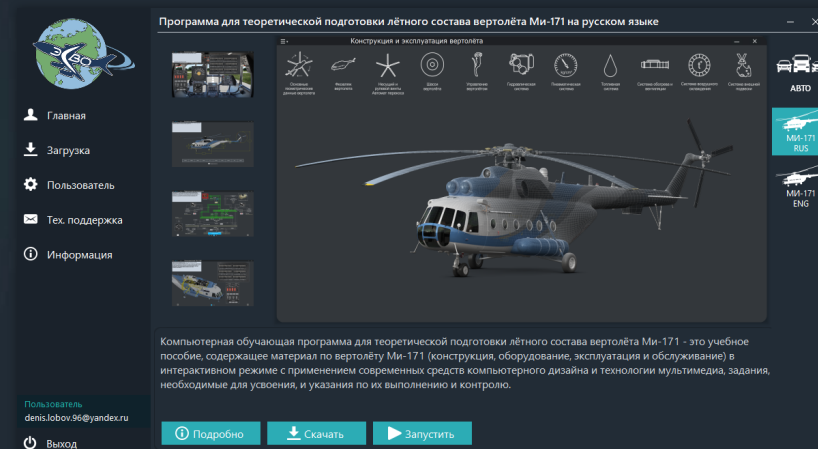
ЭВО

Главная
Загрузка
Пользователь
Тех. поддержка
Информация

Пользователь
denis.lobov.96@yandex.ru
Выход

Программа для теоретической подготовки лётного состава вертолёта Ми-171 на русском языке

Конструкция и эксплуатация вертолёта

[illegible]

АВТО
МИ-171 RUS
МИ-171 ENG

Компьютерная обучающая программа для теоретической подготовки лётного состава вертолёта Ми-171 - это учебное пособие, содержащее материал по вертолёту Ми-171 (конструкция, оборудование, эксплуатация и обслуживание) в интерактивном режиме с применением современных средств компьютерного дизайна и технологии мультимедиа, задания, необходимые для усвоения, и указания по их выполнению и контролю.

Подробно
Скачать
Запустить